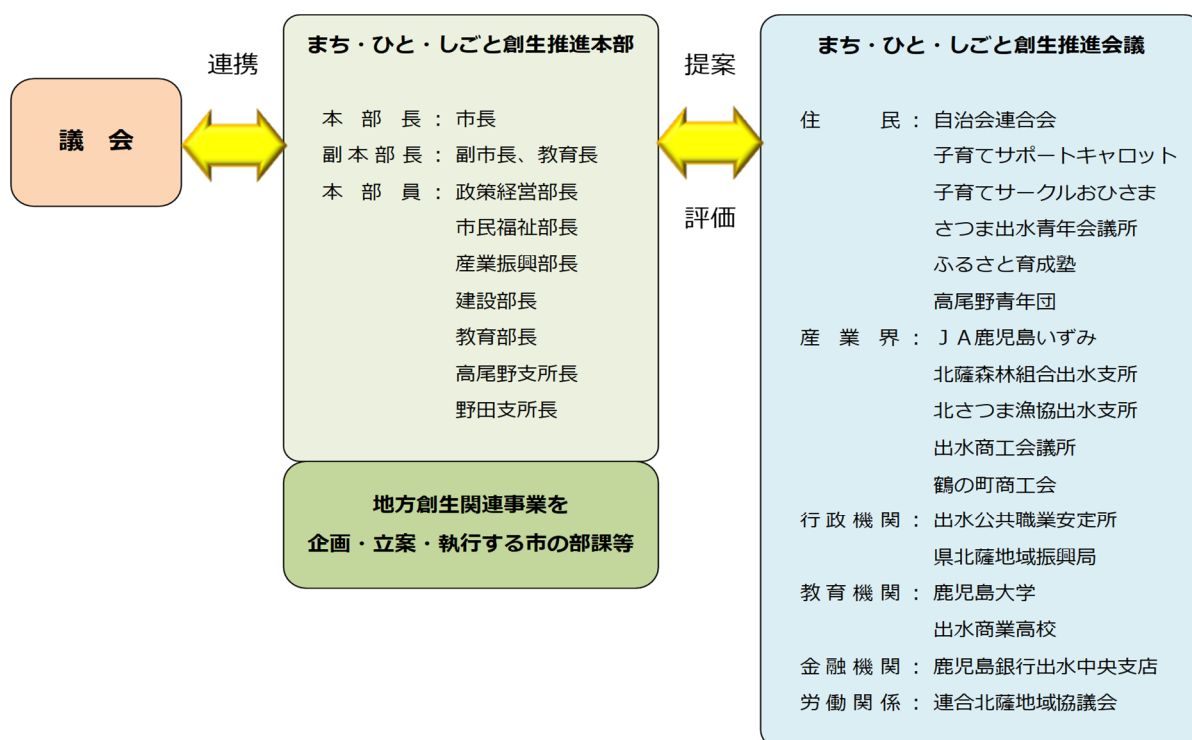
議　会

連携

まち・ひと・しごと創生推進本部

本部長：市長
副本部長：副市長、教育長
本部員：政策経営部長
市民福祉部長
産業振興部長
建設部長
教育部長
高尾野支所長
野田支所長

地方創生関連事業を
企画・立案・執行する市の部課等

提案

評価

まち・ひと・しごと創生推進会議

住　民：自治会連合会
子育てサポートキャロット
子育てサークルおひさま
さつま出水青年会議所
ふるさと育成塾
高尾野青年団
産業界：ＪＡ鹿児島いずみ
北薩森林組合出水支所
北さつま漁協出水支所
出水商工会議所
鶴の町商工会
行政機関：出水公共職業安定所
県北薩地域振興局
教育機関：鹿児島大学
出水商業高校
金融機関：鹿児島銀行出水中央支店
労働関係：連合北薩地域協議会